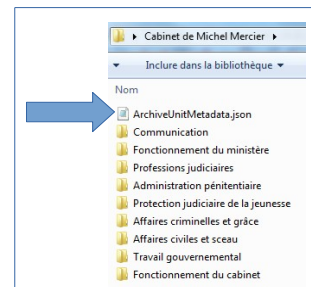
▸ Cabinet de Michel Mercier ▸

Inclure dans la bibliothèque ▾

Nom

ArchiveUnitMetadata.json
Communication
Fonctionnement du ministère
Professions judiciaires
Administration pénitentiaire
Protection judiciaire de la jeunesse
Affaires criminelles et grâce
Affaires civiles et sceau
Travail gouvernemental
Fonctionnement du cabinet